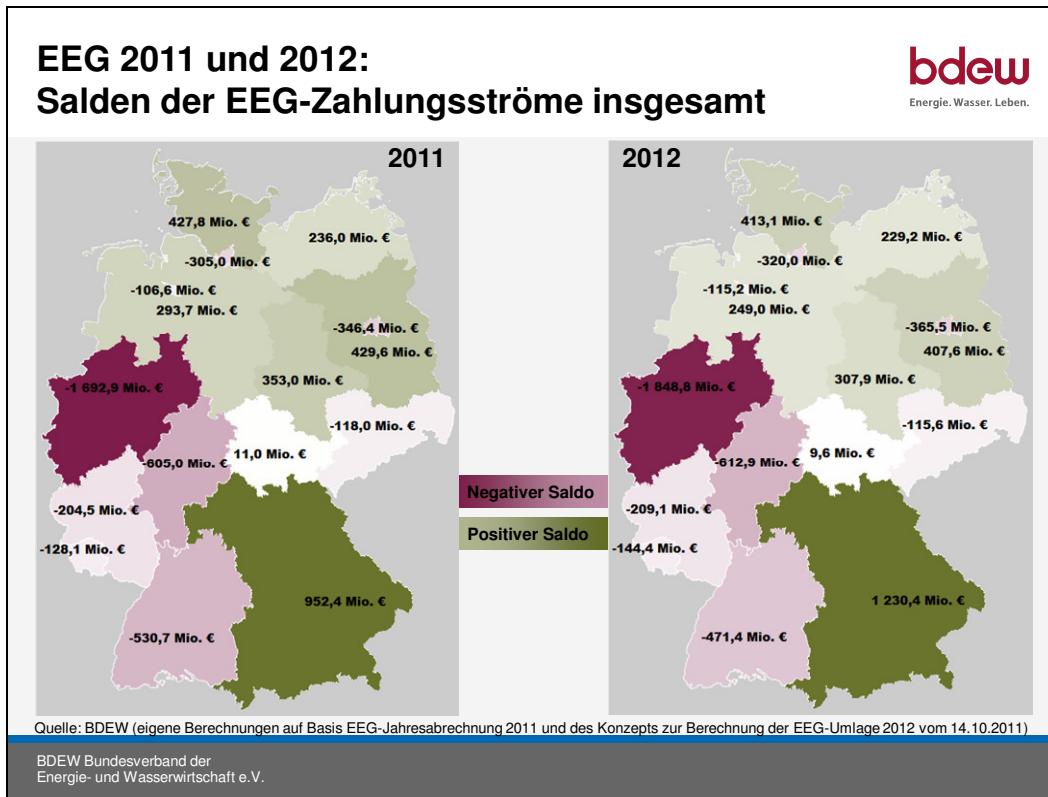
EEG 2011 und 2012:
Salden der EEG-Zahlungsströme insgesamt

bdew
Energie. Wasser. Leben.

2011

427,8 Mio. €
236,0 Mio. €
-305,0 Mio. €
-106,6 Mio. €
293,7 Mio. €
-346,4 Mio. €
429,6 Mio. €
-1 692,9 Mio. €
353,0 Mio. €
-118,0 Mio. €
-605,0 Mio. €
11,0 Mio. €
-204,5 Mio. €
-128,1 Mio. €
952,4 Mio. €
-530,7 Mio. €

Negativer Saldo
Positiver Saldo

2012

413,1 Mio. €
229,2 Mio. €
-320,0 Mio. €
-115,2 Mio. €
249,0 Mio. €
-365,5 Mio. €
407,6 Mio. €
-1 848,8 Mio. €
307,9 Mio. €
-115,6 Mio. €
-612,9 Mio. €
9,6 Mio. €
-209,1 Mio. €
-144,4 Mio. €
1 230,4 Mio. €
-471,4 Mio. €

Quelle: BDEW (eigene Berechnungen auf Basis EEG-Jahresabrechnung 2011 und des Konzepts zur Berechnung der EEG-Umlage 2012 vom 14.10.2011)

BDEW Bundesverband der
Energie- und Wasserwirtschaft e.V.